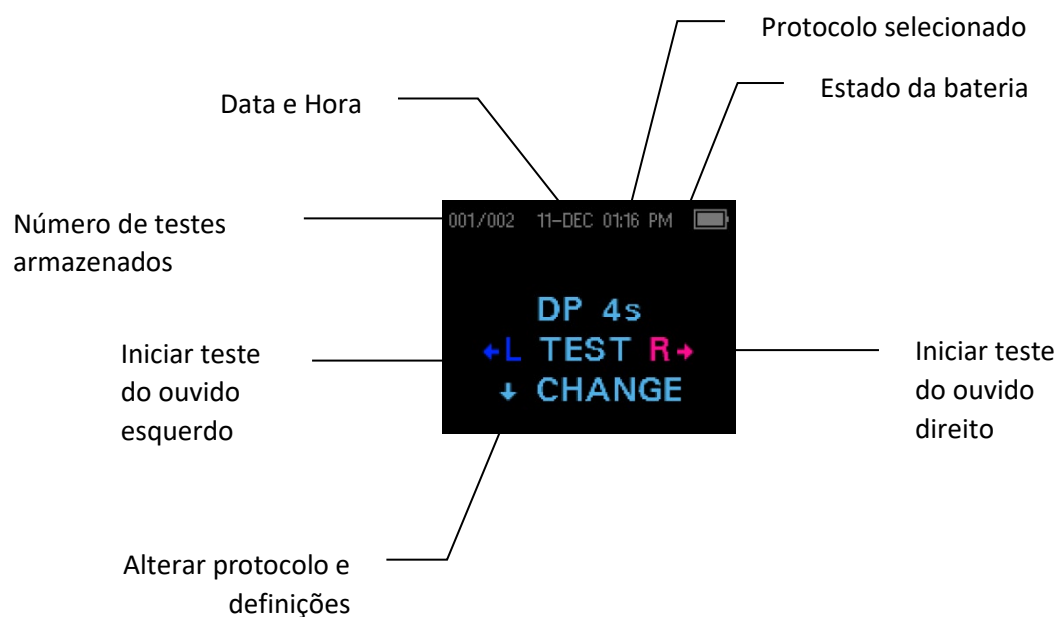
Protocolo selecionado

Estado da bateria

Data e Hora

Número de testes armazenados

001/002 11-DEC 01:16 PM

DP 4s

←L TEST R→

↓ CHANGE

Iniciar teste do ouvido esquerdo

Iniciar teste do ouvido direito

Alterar protocolo e definições